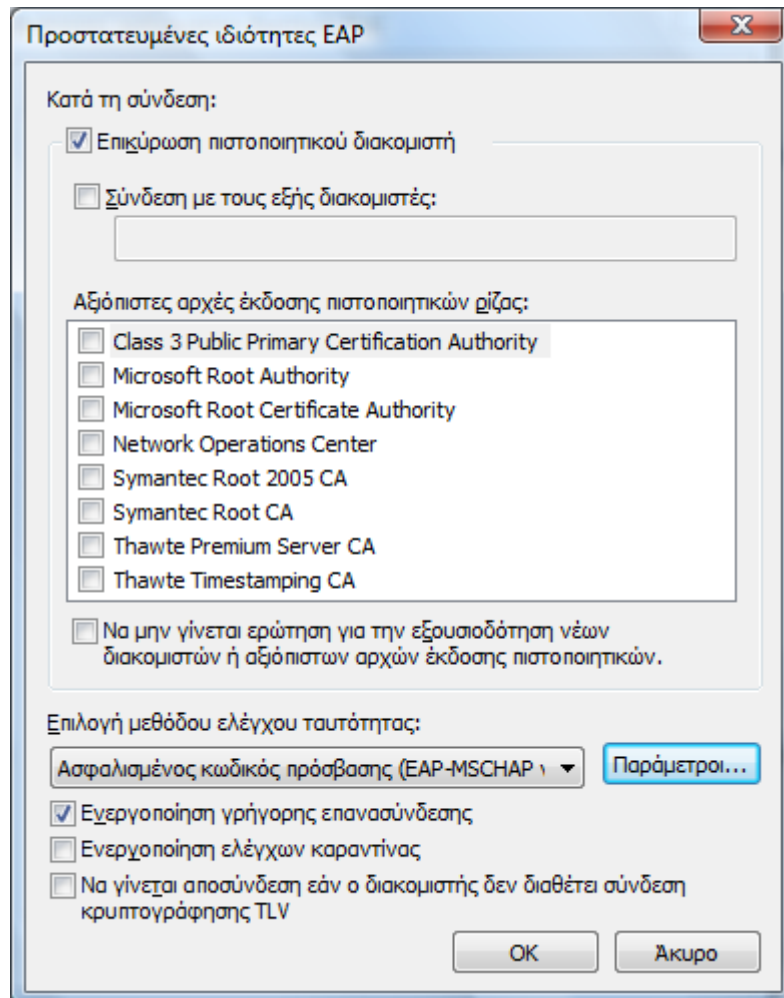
Προστατευμένες ιδιότητες EAP

Κατά τη σύνδεση:

Επικύρωση πιστοποιητικού διακομιστή

Σύνδεση με τους εξής διακομιστές:

Αξιόπιστες αρχές έκδοσης πιστοποιητικών ρίζας:

Class 3 Public Primary Certification Authority
Microsoft Root Authority
Microsoft Root Certificate Authority
Network Operations Center
Symantec Root 2005 CA
Symantec Root CA
Thawte Premium Server CA
Thawte Timestamping CA

Να μην γίνεται ερώτηση για την εξουσιοδότηση νέων διακομιστών ή αξιόπιστων αρχών έκδοσης πιστοποιητικών.

Επιλογή μεθόδου ελέγχου ταυτότητας:

Ασφαλισμένος κωδικός πρόσβασης (EAP-MSCHAP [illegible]

Παράμετροι...

Ενεργοποίηση γρήγορης επανασύνδεσης

Ενεργοποίηση ελέγχων καραντίνας

Να γίνεται αποσύνδεση εάν ο διακομιστής δεν διαθέτει σύνδεση κρυπτογράφησης TLV

OK

Άκυρο